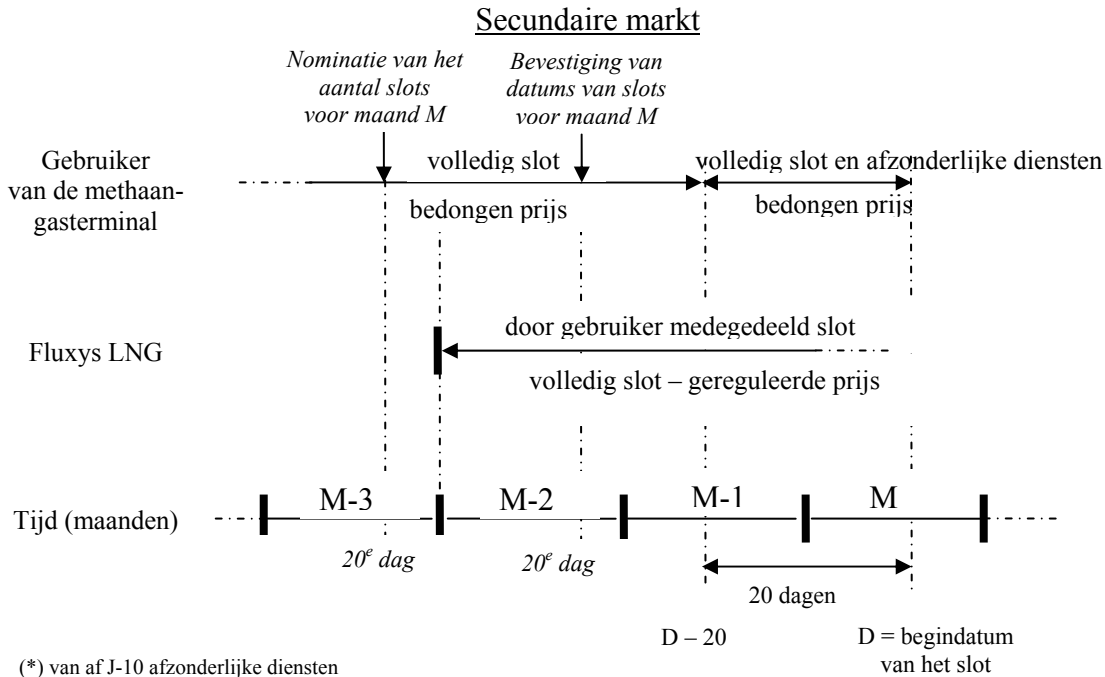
Secundaire markt

*Nominatie van het aantal slots voor maand M*

*Bevestiging van datums van slots voor maand M*

Gebruiker van de methaangasterminal

volledig slot

volledig slot en afzonderlijke diensten

bedongen prijs

bedongen prijs

Fluxys LNG

door gebruiker medegedeeld slot

volledig slot – gereguleerde prijs

Tijd (maanden)

M-3

M-2

M-1

M

*$20^e$ dag*

*$20^e$ dag*

20 dagen

D – 20

D = begindatum van het slot

(*) van af J-10 afzonderlijke diensten